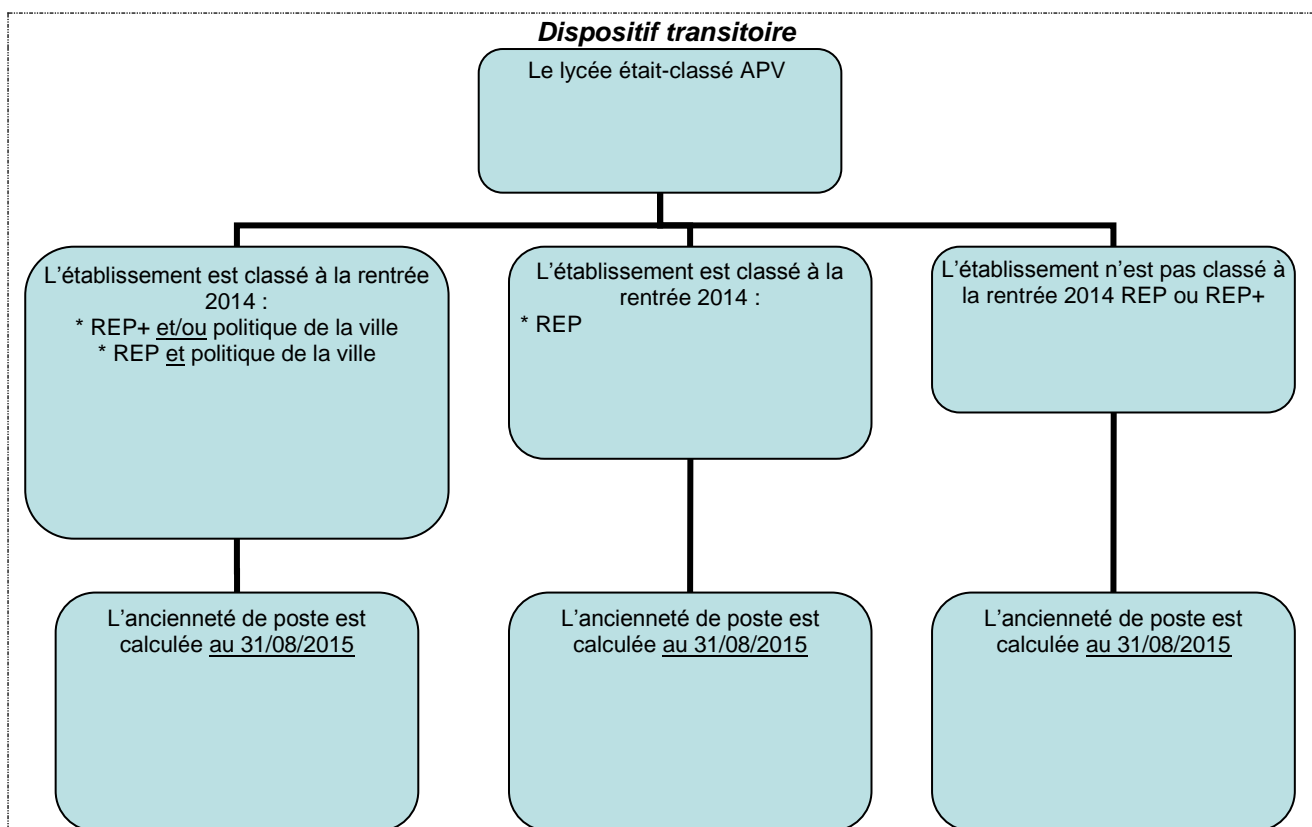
Dispositif transitoire

Le lycée était-classé APV

L'établissement est classé à la rentrée 2014 :
* REP+ et/ou politique de la ville
* REP et politique de la ville

L'établissement est classé à la rentrée 2014 :
* REP

L'établissement n'est pas classé à la rentrée 2014 REP ou REP+

L'ancienneté de poste est calculée au 31/08/2015

L'ancienneté de poste est calculée au 31/08/2015

L'ancienneté de poste est calculée au 31/08/2015